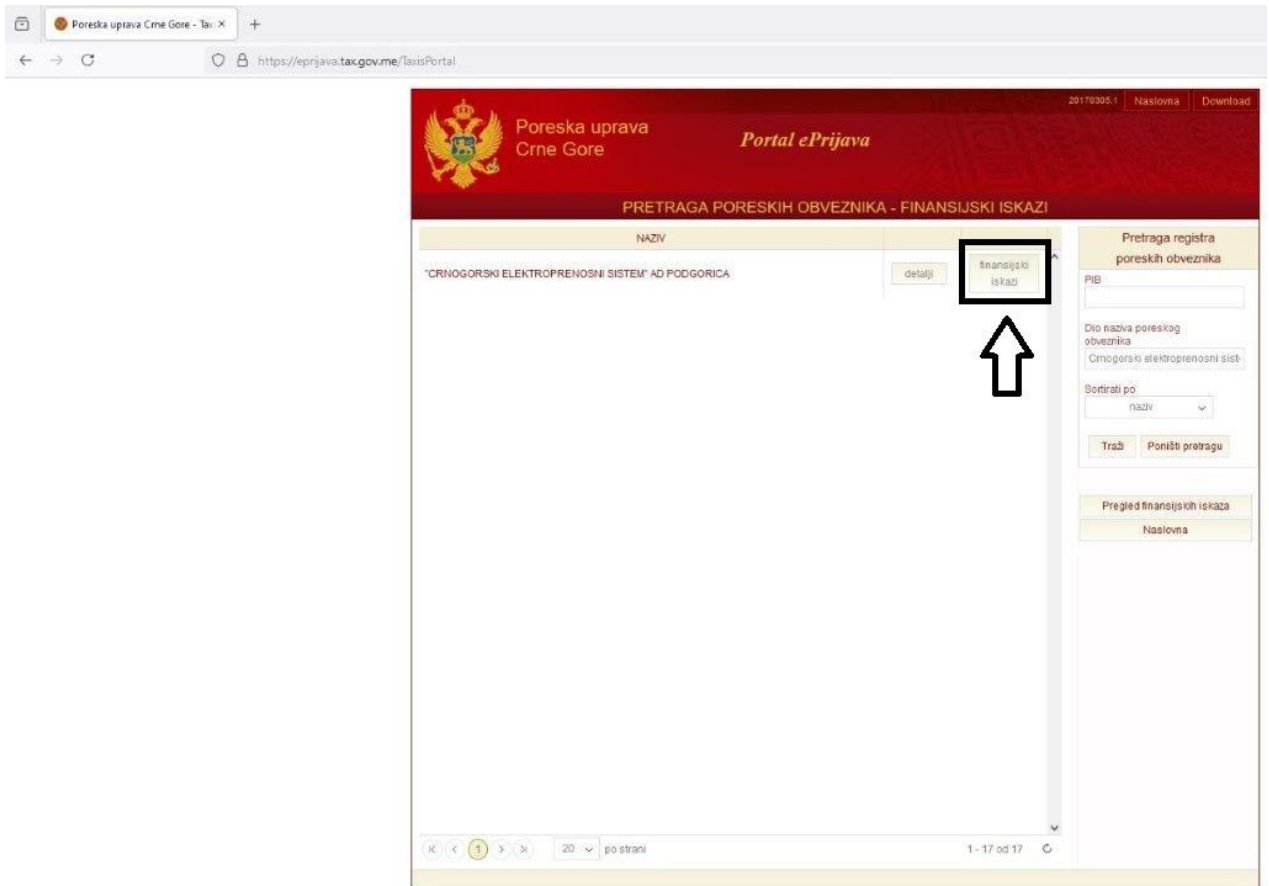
Poreska uprava Crne Gore - Ta: ×

https://eprijava.tax.gov.me/TaxisPortal

20170305.1 Naslovna Download

Poreska uprava
Crne Gore

Portal ePrijava

PRETRAGA PORESKIH OBVEZNIKA - FINANSIJSKI ISKAZI

NAZIV

"CRNOGORSKI ELEKTROPRENOSNI SISTEM" AD PODGORICA

detalji

finansijski iskazi

Pretraga registra poreskih obveznika

PIB

Dio naziva poreskog obveznika

Crnogorski elektroprenosni sist

Sortirati po

naziv

Traži

Poništi pretragu

Pregled finansijskih iskaza

Naslovna

1

20

po strani

1 - 17 od 17